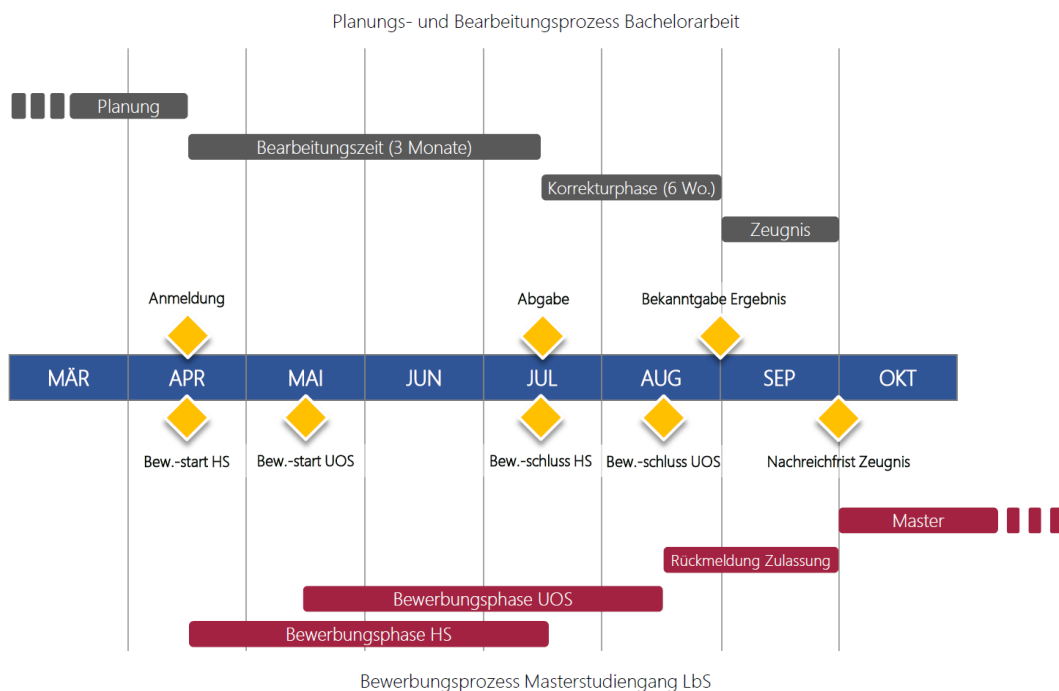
Planungs- und Bearbeitungsprozess Bachelorarbeit

Planung

Bearbeitungszeit (3 Monate)

Korrekturphase (6 Wo.)

Zeugnis

Anmeldung

Abgabe

Bekanntgabe Ergebnis

MÄR APR MAI JUN JUL AUG SEP OKT

Bew.-start HS

Bew.-start UOS

Bew.-schluss HS

Bew.-schluss UOS

Nachreichfrist Zeugnis

Master

Rückmeldung Zulassung

Bewerbungsphase UOS

Bewerbungsphase HS

Bewerbungsprozess Masterstudiengang LbS